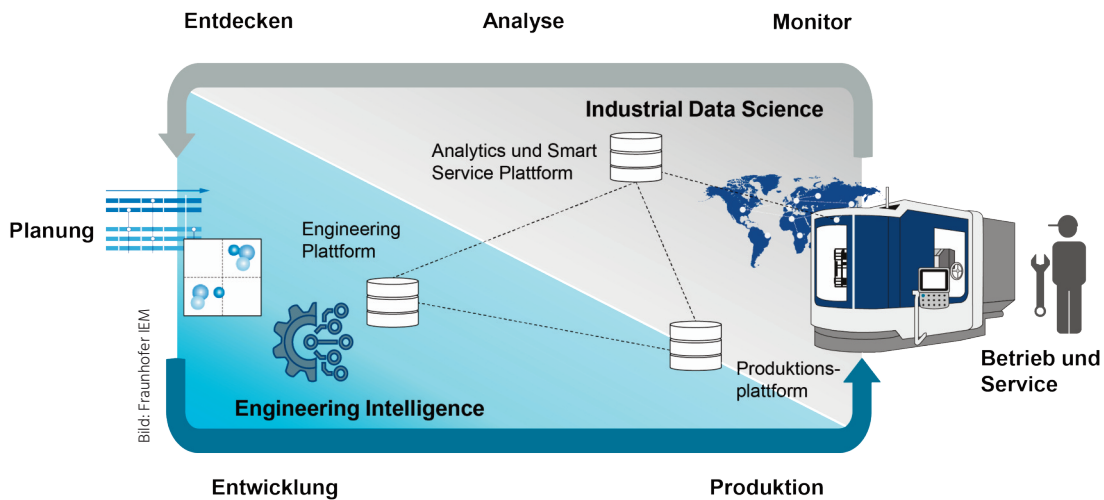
Entdecken

Analyse

Monitor

Industrial Data Science

Analytics und Smart Service Plattform

Planung

Engineering Plattform

Bild: Fraunhofer IEM

Produktionsplattform

Betrieb und Service

Engineering Intelligence

Entwicklung

Produktion